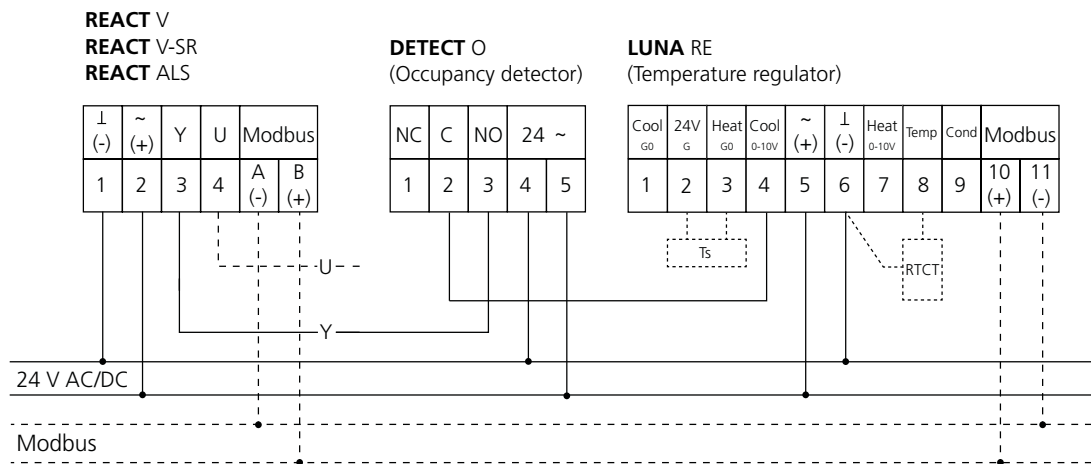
**REACT** V
**REACT** V-SR
**REACT** ALS

| ⊥ (-) | ~ (+) | Y | U | Modbus | |
|---|---|---|---|---|---|
| 1 | 2 | 3 | 4 | A (-) | B (+) |

**DETECT** O
(Occupancy detector)

| NC | C | NO | 24 ~ | |
|---|---|---|---|---|
| 1 | 2 | 3 | 4 | 5 |

**LUNA** RE
(Temperature regulator)

| Cool G0 | 24V G | Heat G0 | Cool 0-10V | ~ (+) | ⊥ (-) | Heat 0-10V | Temp | Cond | Modbus | |
|---|---|---|---|---|---|---|---|---|---|---|
| 1 | 2 | 3 | 4 | 5 | 6 | 7 | 8 | 9 | 10 (+) | 11 (-) |

Ts

RTCT

U

Y

24 V AC/DC

Modbus